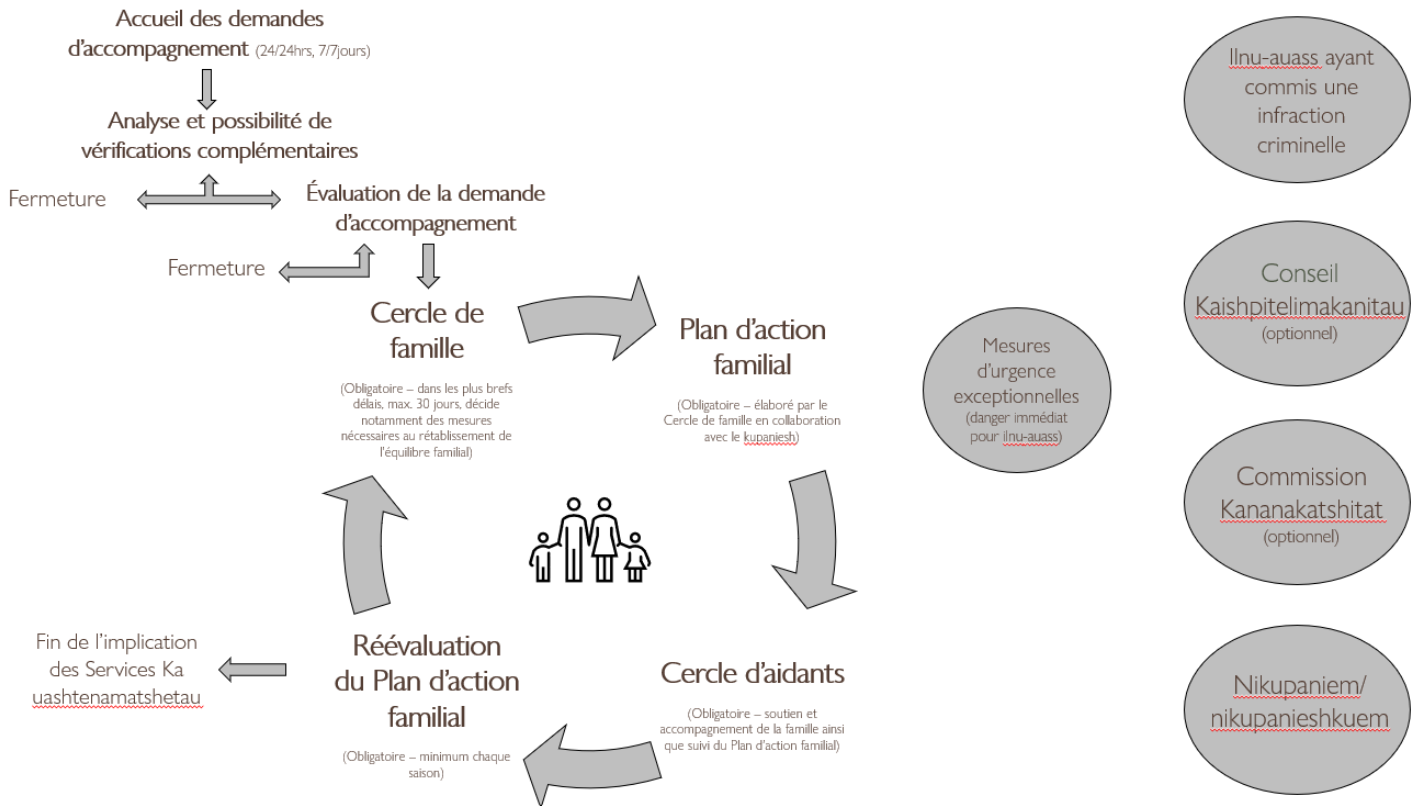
Accueil des demandes d'accompagnement (24/24hrs, 7/7jours)

Analyse et possibilité de vérifications complémentaires

Fermeture

Évaluation de la demande d'accompagnement

Fermeture

Cercle de famille

(Obligatoire – dans les plus brefs délais, max. 30 jours, décide notamment des mesures nécessaires au rétablissement de l'équilibre familial)

Plan d'action familial

(Obligatoire – élaboré par le Cercle de famille en collaboration avec le kupaniesh)

Cercle d'aidants

(Obligatoire – soutien et accompagnement de la famille ainsi que suivi du Plan d'action familial)

Réévaluation du Plan d'action familial

(Obligatoire – minimum chaque saison)

Fin de l'implication des Services Ka uashtenamatshetau

Mesures d'urgence exceptionnelles (danger immédiat pour Ilnu-auass)

Ilnu-auass ayant commis une infraction criminelle

Conseil Kaishpitelimakanitau (optionnel)

Commission Kananakatshitat (optionnel)

Nikupaniem/ nikupanieshkuem